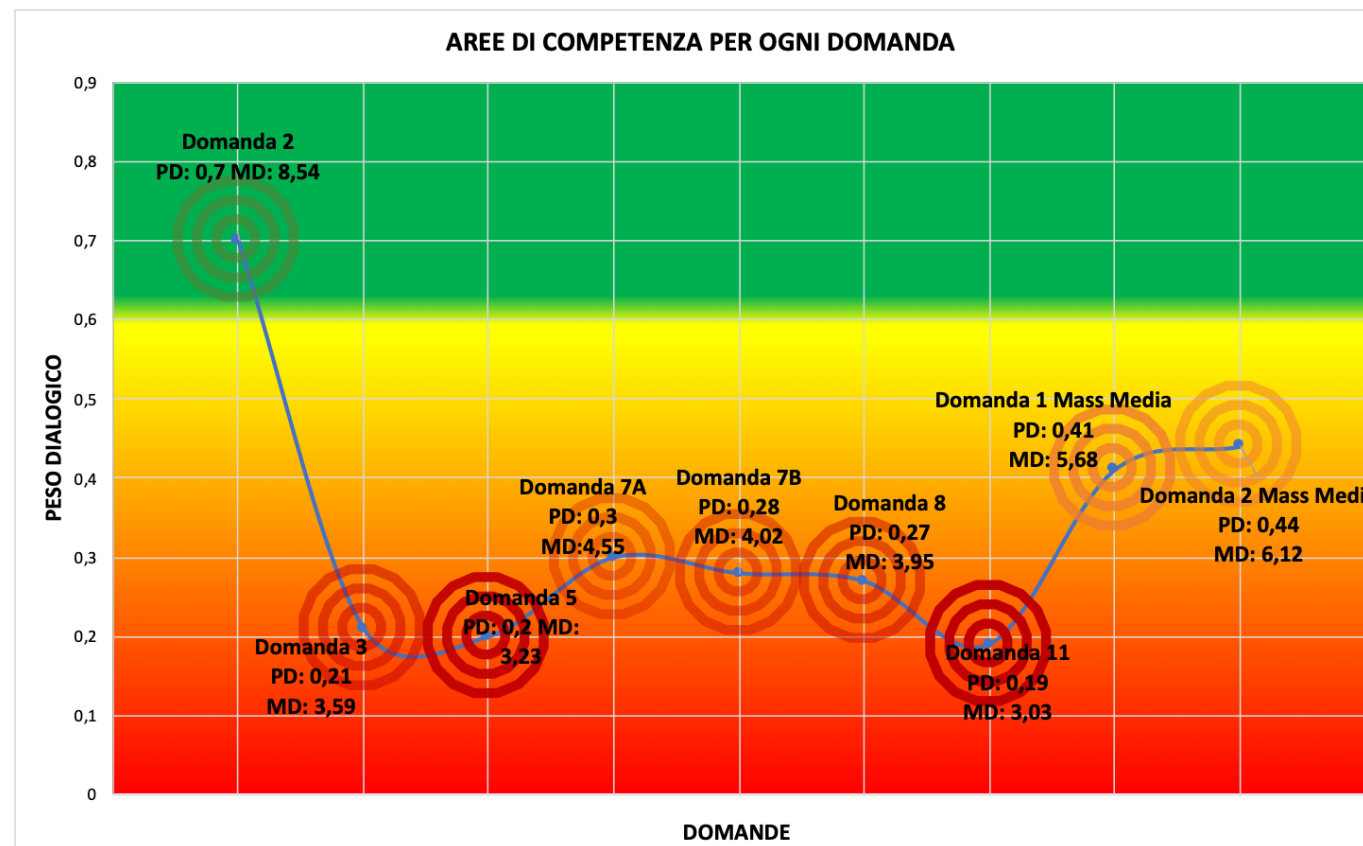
AREE DI COMPETENZA PER OGNI DOMANDA

PESO DIALOGICO

0,9
0,8
0,7
0,6
0,5
0,4
0,3
0,2
0,1
0

Domanda 2
PD: 0,7 MD: 8,54

Domanda 3
PD: 0,21
MD: 3,59

Domanda 5
PD: 0,2 MD: 3,23

Domanda 7A
PD: 0,3
MD:4,55

Domanda 7B
PD: 0,28
MD: 4,02

Domanda 8
PD: 0,27
MD: 3,95

Domanda 11
PD: 0,19
MD: 3,03

Domanda 1 Mass Media
PD: 0,41
MD: 5,68

Domanda 2 Mass Medi
PD: 0,44
MD: 6,12

DOMANDE